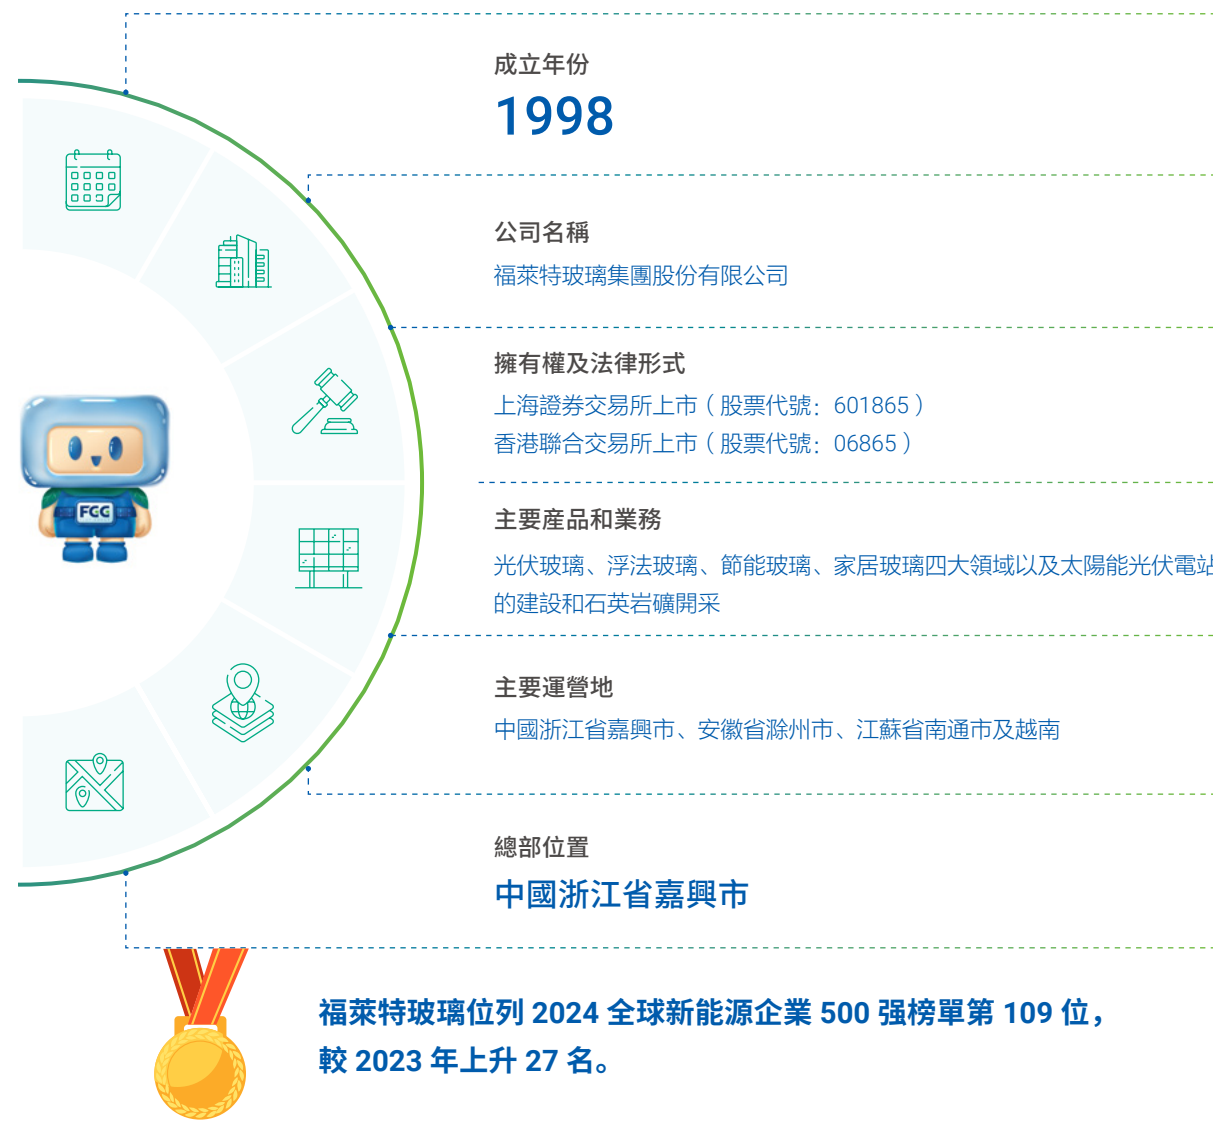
FCG

成立年份

1998

公司名稱

福萊特玻璃集團股份有限公司

擁有權及法律形式

上海證券交易所上市（股票代號：601865）
香港聯合交易所上市（股票代號：06865）

主要產品和業務

光伏玻璃、浮法玻璃、節能玻璃、家居玻璃四大領域以及太陽能光伏電站的建設和石英岩礦開采

主要運營地

中國浙江省嘉興市、安徽省滁州市、江蘇省南通市及越南

總部位置

中國浙江省嘉興市

福萊特玻璃位列 2024 全球新能源企業 500 强榜單第 109 位，較 2023 年上升 27 名。